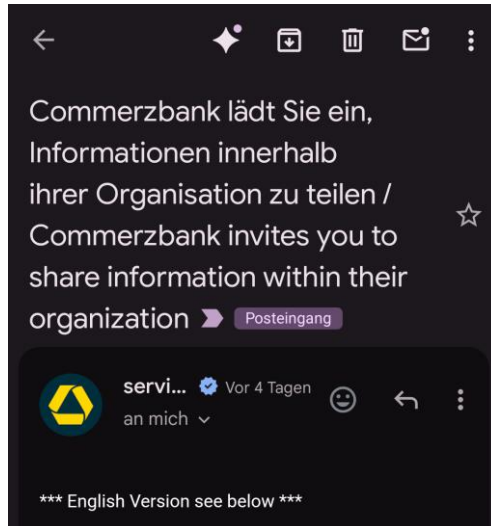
Commerzbank lädt Sie ein, Informationen innerhalb ihrer Organisation zu teilen / Commerzbank invites you to share information within their organization Posteingang

servi... Vor 4 Tagen
an mich

*** English Version see below ***